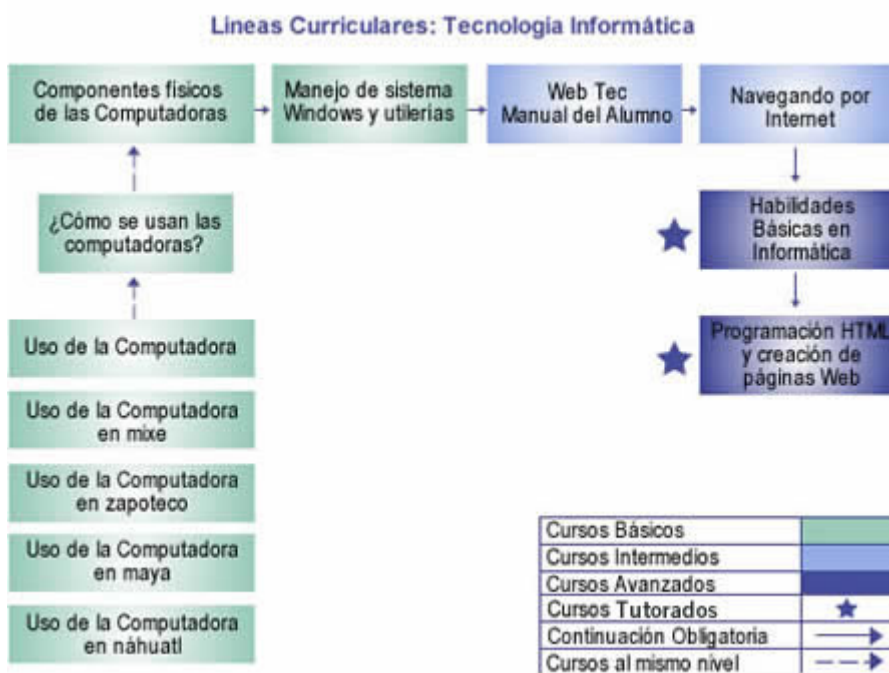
Lineas Curriculares: Tecnología Informática

Componentes físicos de las Computadoras

Manejo de sistema Windows y utilerías

Web Tec Manual del Alumno

Navegando por Internet

¿Cómo se usan las computadoras?

Habilidades Básicas en Informática

Programación HTML y creación de páginas Web

Uso de la Computadora

Uso de la Computadora en mixe

Uso de la Computadora en zapoteco

Uso de la Computadora en maya

Uso de la Computadora en náhuatl

| Cursos Básicos | |
|---|---|
| Cursos Intermedios | |
| Cursos Avanzados | |
| Cursos Tutorados | |
| Continuación Obligatoria | |
| Cursos al mismo nivel | |